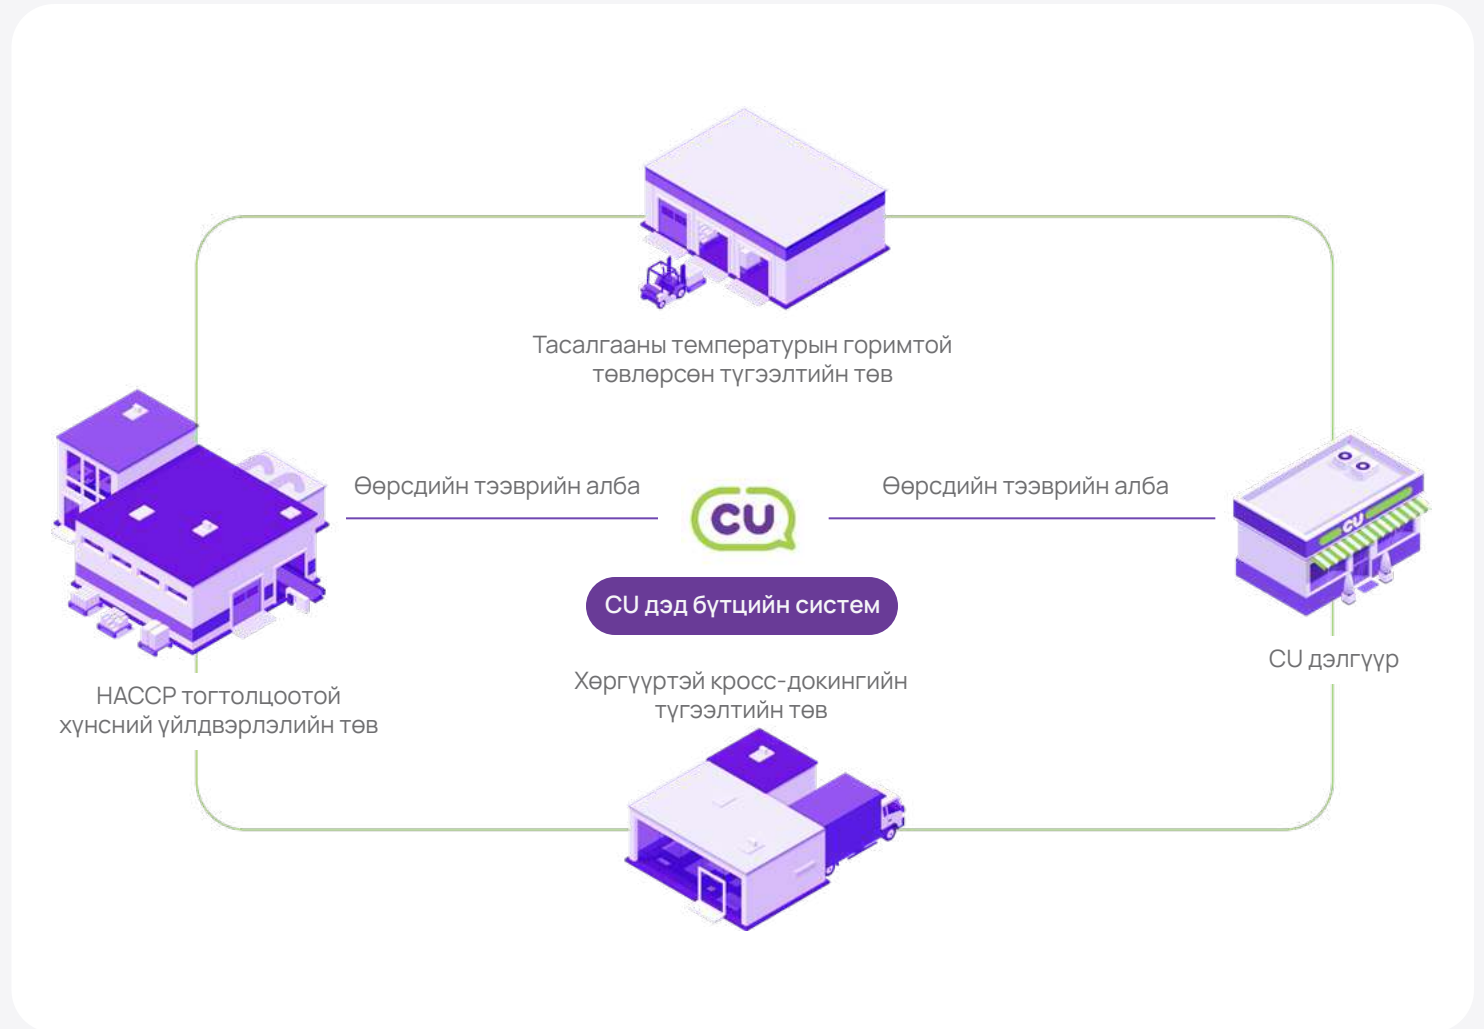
Тасалгааны температурын горимтой төвлөрсөн түгээлтийн төв

Өөрсдийн тээврийн алба

CU

Өөрсдийн тээврийн алба

CU дэд бүтцийн систем

CU

CU дэлгүүр

HACCP тогтолцоотой хүнсний үйлдвэрлэлийн төв

Хөргүүртэй кросс-докингийн түгээлтийн төв